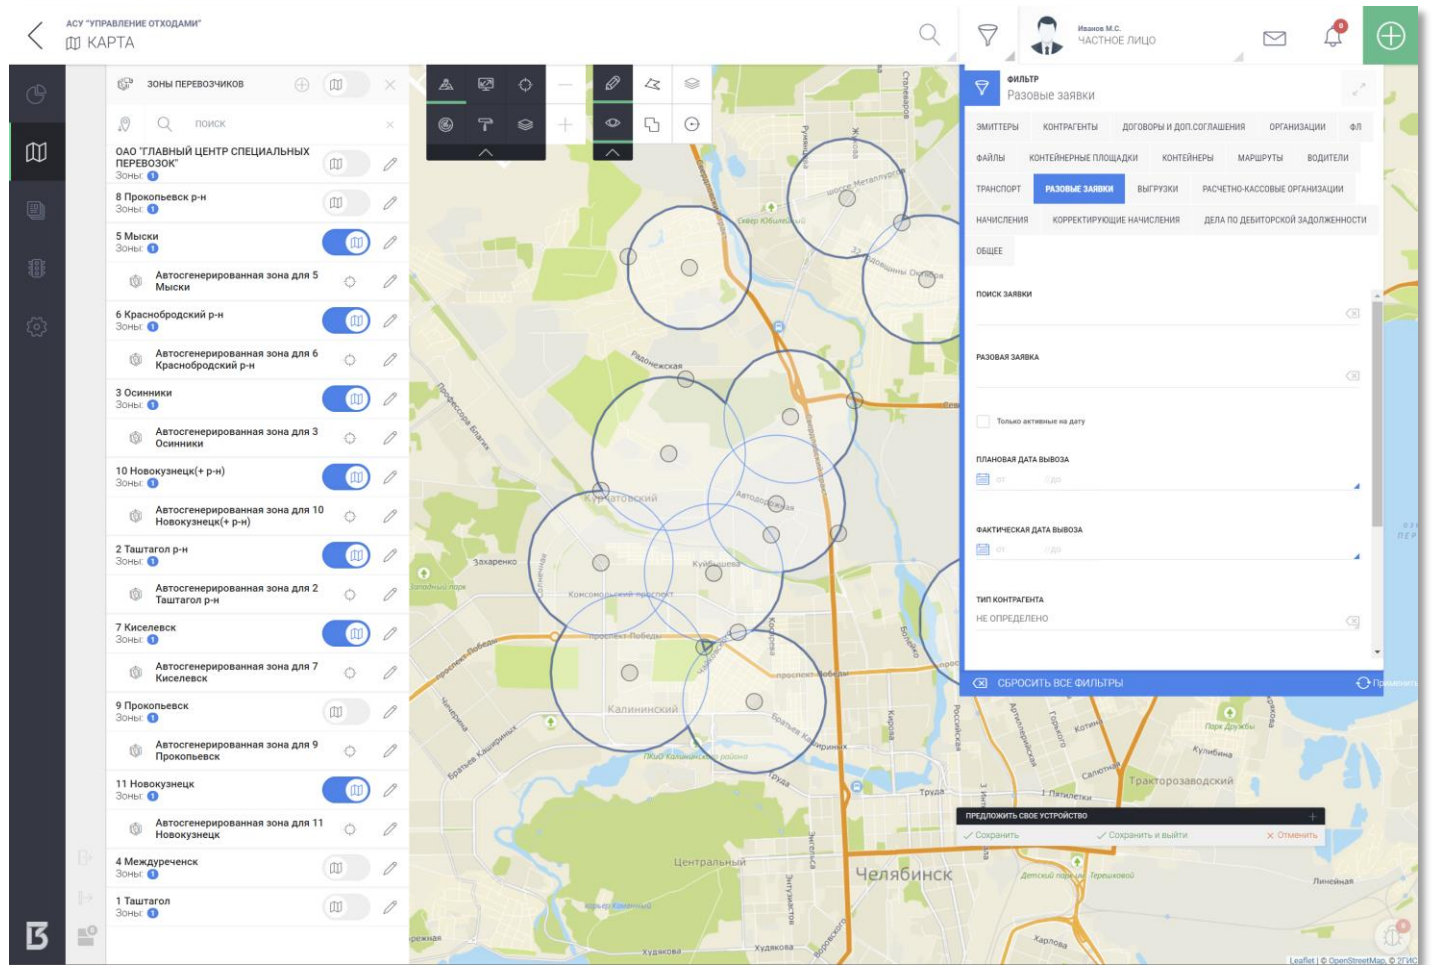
АСУ "УПРАВЛЕНИЕ ОТХОДАМИ"
КАРТА

Иванов М.С.
ЧАСТНОЕ ЛИЦО

0

ЗОНЫ ПЕРЕВОЗЧИКОВ

поиск

ОАО "ГЛАВНЫЙ ЦЕНТР СПЕЦИАЛЬНЫХ ПЕРЕВОЗОК"
Зоны: 1

8 Прокопьевск р-н
Зоны: 1

5 Мыски
Зоны: 1

Автосгенерированная зона для 5 Мыски

6 Краснобродский р-н
Зоны: 1

Автосгенерированная зона для 6 Краснобродский р-н

3 Осинники
Зоны: 1

Автосгенерированная зона для 3 Осинники

10 Новокузнецк(+ р-н)
Зоны: 1

Автосгенерированная зона для 10 Новокузнецк(+ р-н)

2 Таштагол р-н
Зоны: 1

Автосгенерированная зона для 2 Таштагол р-н

7 Киселевск
Зоны: 1

Автосгенерированная зона для 7 Киселевск

9 Прокопьевск
Зоны: 1

Автосгенерированная зона для 9 Прокопьевск

11 Новокузнецк
Зоны: 1

Автосгенерированная зона для 11 Новокузнецк

4 Междуреченск
Зоны: 1

1 Таштагол
Зоны: 1

ФИЛЬТР
Разовые заявки

ЭМИТТЕРЫ | КОНТРАГЕНТЫ | ДОГОВОРЫ И ДОП.СОГЛАШЕНИЯ | ОРГАНИЗАЦИИ | ФЛ
ФАЙЛЫ | КОНТЕЙНЕРНЫЕ ПЛОЩАДКИ | КОНТЕЙНЕРЫ | МАРШРУТЫ | ВОДИТЕЛИ
ТРАНСПОРТ | РАЗОВЫЕ ЗАЯВКИ | ВЫГРУЗКИ | РАСЧЕТНО-КАССОВЫЕ ОРГАНИЗАЦИИ
НАЧИСЛЕНИЯ | КОРРЕКТИРУЮЩИЕ НАЧИСЛЕНИЯ | ДЕЛА ПО ДЕБИТОРСКОЙ ЗАДОЛЖЕННОСТИ
ОБЩЕЕ

ПОИСК ЗАЯВКИ

РАЗОВАЯ ЗАЯВКА

Только активные на дату

ПЛАНОВАЯ ДАТА ВЫВОЗА
от //до

ФАКТИЧЕСКАЯ ДАТА ВЫВОЗА
от //до

ТИП КОНТРАГЕНТА
НЕ ОПРЕДЕЛЕНО

СБРОСИТЬ ВСЕ ФИЛЬТРЫ
Применить

ПРЕДЛОЖИТЬ СВОЕ УСТРОЙСТВО
Сохранить | Сохранить и выйти | Отменить

Сквер Юбилейный
шоссе Металлургов
Радонежская
Профессора Благих
Курчатовский
Автодорожная
Захаренко
Куйбышева
Комсомольский проспект
проспект Победы
Калининский
Кирова
Труда
Братьев Кашириных
Парк Калининского района
Российская
Артиллерийская
Горького
Котина
Салютная
Тракторозаводский
1 Пятилетки
Центральный
Челябинск
Энтузиастов
Лесопарк Каменный
Худякова
Детский парк им. Терешковой
Линейная
Харлова
Парк Дружбы
Кулибина
Leaflet | © OpenStreetMap, © 2ГИС